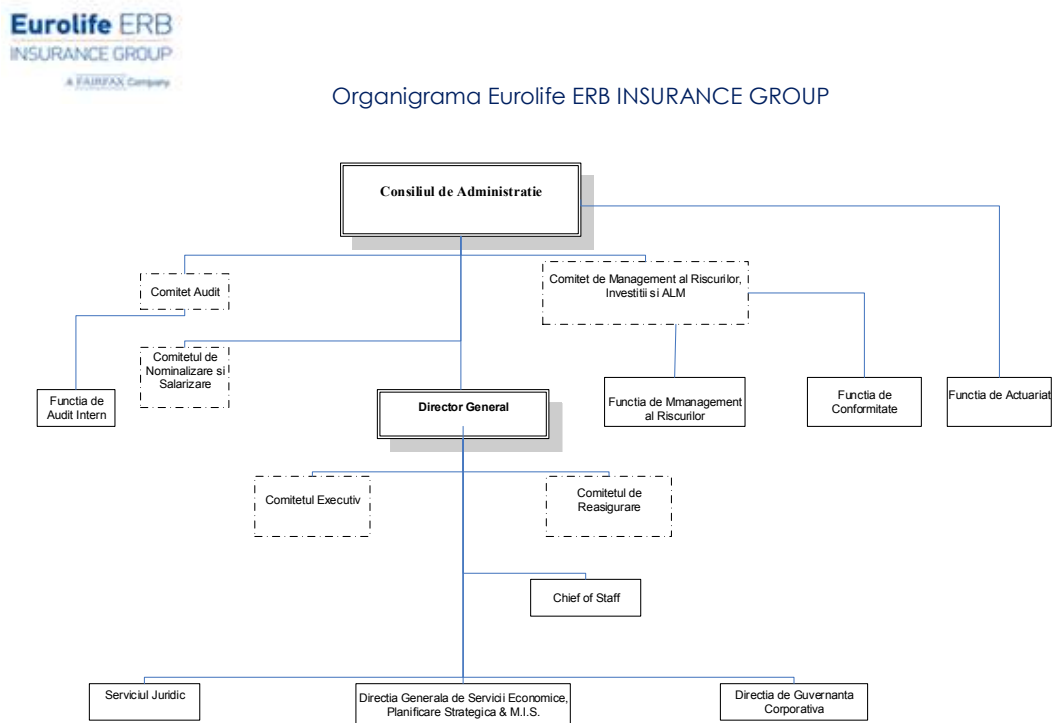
Eurolife ERB
INSURANCE GROUP
A FAIRFAX Company

Organigrama Eurolife ERB INSURANCE GROUP

Consiliul de Administratie

Comitet Audit

Comitet de Management al Riscurilor, Investitii si ALM

Comitetul de Nominalizare si Salarizare

Functia de Audit Intern

Director General

Functia de Mmanagement al Riscurilor

Functia de Conformitate

Functia de Actuariat

Comitetul Executiv

Comitetul de Reasigurare

Chief of Staff

Serviciul Juridic

Directia Generala de Servicii Economice, Planificare Strategica & M.I.S.

Directia de Guvernanta Corporativa